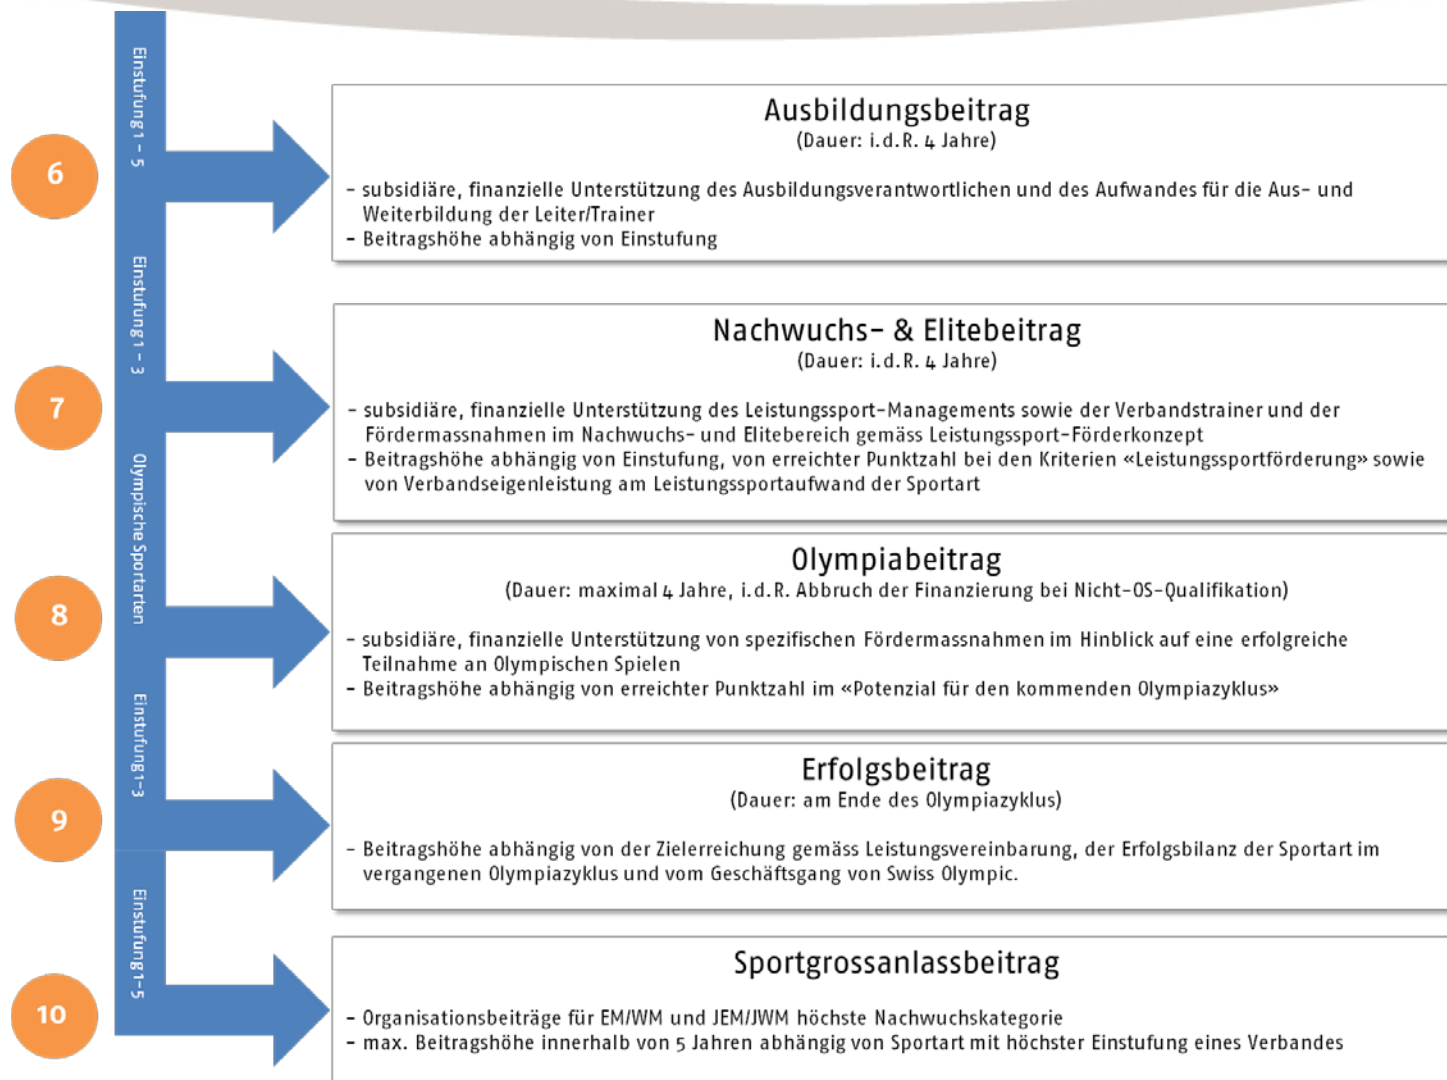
Einstufung 1 – 5

6

Ausbildungsbeitrag
(Dauer: i.d.R. 4 Jahre)

- subsidiäre, finanzielle Unterstützung des Ausbildungsverantwortlichen und des Aufwandes für die Aus- und Weiterbildung der Leiter/Trainer
- Beitragshöhe abhängig von Einstufung

Einstufung 1 – 3

7

Nachwuchs- & Elitebeitrag
(Dauer: i.d.R. 4 Jahre)

- subsidiäre, finanzielle Unterstützung des Leistungssport-Managements sowie der Verbandstrainer und der Fördermassnahmen im Nachwuchs- und Elitebereich gemäss Leistungssport-Förderkonzept
- Beitragshöhe abhängig von Einstufung, von erreichter Punktzahl bei den Kriterien «Leistungssportförderung» sowie von Verbandseigenleistung am Leistungssportaufwand der Sportart

Olympische Sportarten

8

Olympiabeitrag
(Dauer: maximal 4 Jahre, i.d.R. Abbruch der Finanzierung bei Nicht-OS-Qualifikation)

- subsidiäre, finanzielle Unterstützung von spezifischen Fördermassnahmen im Hinblick auf eine erfolgreiche Teilnahme an Olympischen Spielen
- Beitragshöhe abhängig von erreichter Punktzahl im «Potenzial für den kommenden Olympiazyklus»

Einstufung 1–3

9

Erfolgsbeitrag
(Dauer: am Ende des Olympiazyklus)

- Beitragshöhe abhängig von der Zielerreichung gemäss Leistungsvereinbarung, der Erfolgsbilanz der Sportart im vergangenen Olympiazyklus und vom Geschäftsgang von Swiss Olympic.

Einstufung 1–5

10

Sportgrossanlassbeitrag

- Organisationsbeiträge für EM/WM und JEM/JWM höchste Nachwuchskategorie
- max. Beitragshöhe innerhalb von 5 Jahren abhängig von Sportart mit höchster Einstufung eines Verbandes